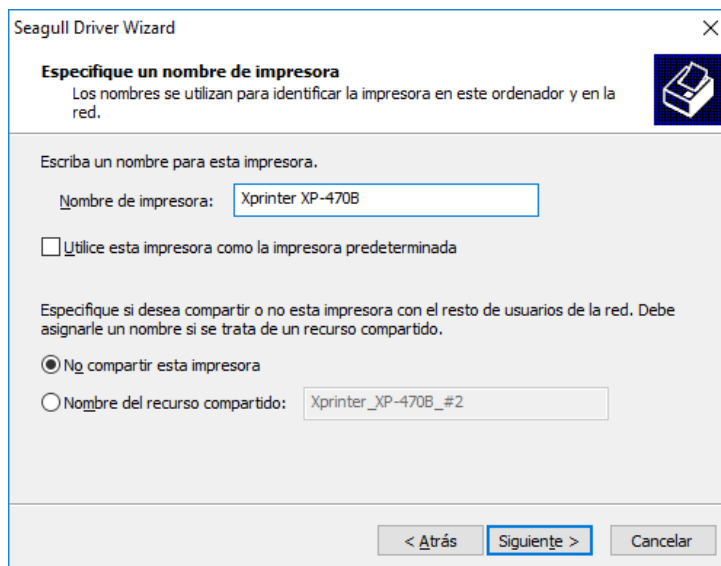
Seagull Driver Wizard

Especifique un nombre de impresora
Los nombres se utilizan para identificar la impresora en este ordenador y en la red.

Escriba un nombre para esta impresora.

Nombre de impresora: Xprinter XP-470B

Utilice esta impresora como la impresora predeterminada

Especifique si desea compartir o no esta impresora con el resto de usuarios de la red. Debe asignarle un nombre si se trata de un recurso compartido.

No compartir esta impresora

Nombre del recurso compartido: Xprinter_XP-470B_#2

< Atrás Siguiente > Cancelar